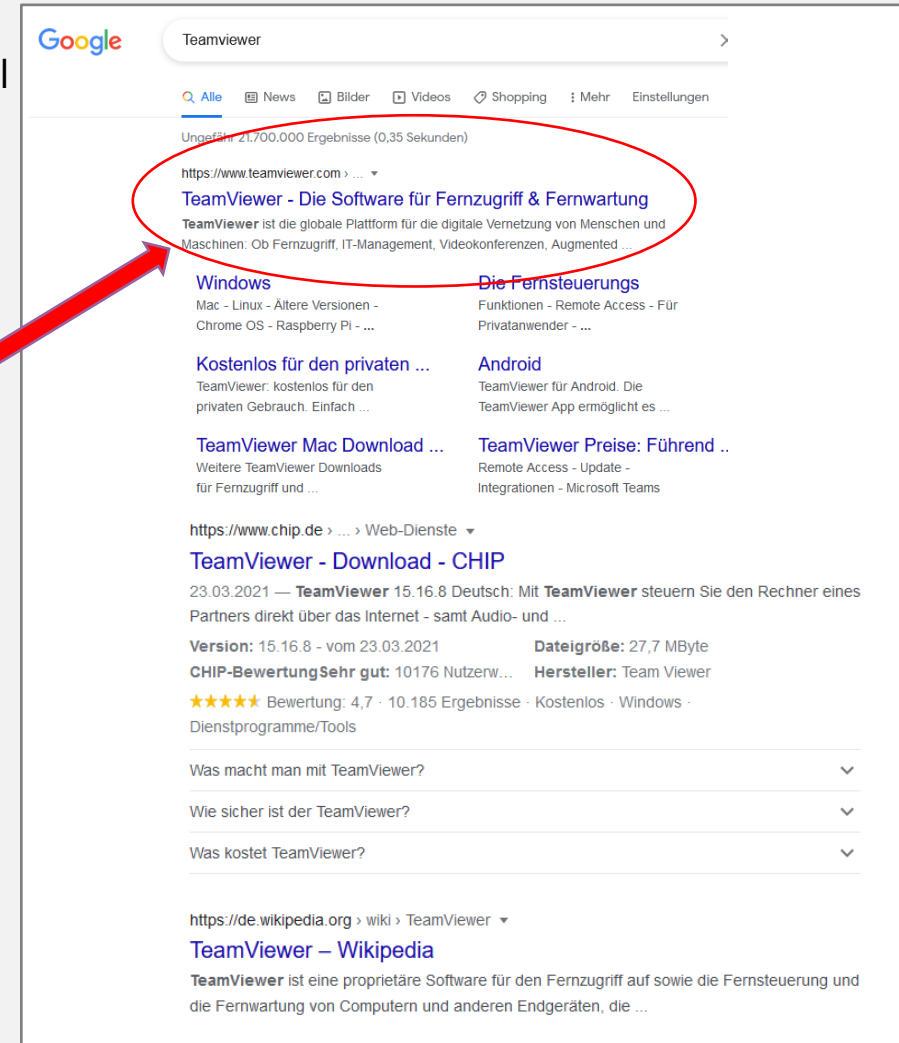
Google

Teamviewer

Alle News Bilder Videos Shopping Mehr Einstellungen

Ungefähr 21.700.000 Ergebnisse (0,35 Sekunden)

https://www.teamviewer.com › ...

TeamViewer - Die Software für Fernzugriff & Fernwartung

TeamViewer ist die globale Plattform für die digitale Vernetzung von Menschen und Maschinen: Ob Fernzugriff, IT-Management, Videokonferenzen, Augmented ...

Windows
Mac - Linux - Ältere Versionen - Chrome OS - Raspberry Pi - ...

Die Fernsteuerungs
Funktionen - Remote Access - Für Privatanwender - ...

Kostenlos für den privaten ...
TeamViewer: kostenlos für den privaten Gebrauch. Einfach ...

Android
TeamViewer für Android. Die TeamViewer App ermöglicht es ...

TeamViewer Mac Download ...
Weitere TeamViewer Downloads für Fernzugriff und ...

TeamViewer Preise: Führend ..
Remote Access - Update - Integrationen - Microsoft Teams

https://www.chip.de › ... › Web-Dienste

TeamViewer - Download - CHIP

23.03.2021 — TeamViewer 15.16.8 Deutsch: Mit TeamViewer steuern Sie den Rechner eines Partners direkt über das Internet - samt Audio- und ...

Version: 15.16.8 - vom 23.03.2021
Dateigröße: 27,7 MByte
CHIP-BewertungSehr gut: 10176 Nutzerw...
Hersteller: Team Viewer

★★★★★ Bewertung: 4,7 · 10.185 Ergebnisse · Kostenlos · Windows · Dienstprogramme/Tools

Was macht man mit TeamViewer?

Wie sicher ist der TeamViewer?

Was kostet TeamViewer?

https://de.wikipedia.org › wiki › TeamViewer

TeamViewer – Wikipedia

TeamViewer ist eine proprietäre Software für den Fernzugriff auf sowie die Fernsteuerung und die Fernwartung von Computern und anderen Endgeräten, die ...